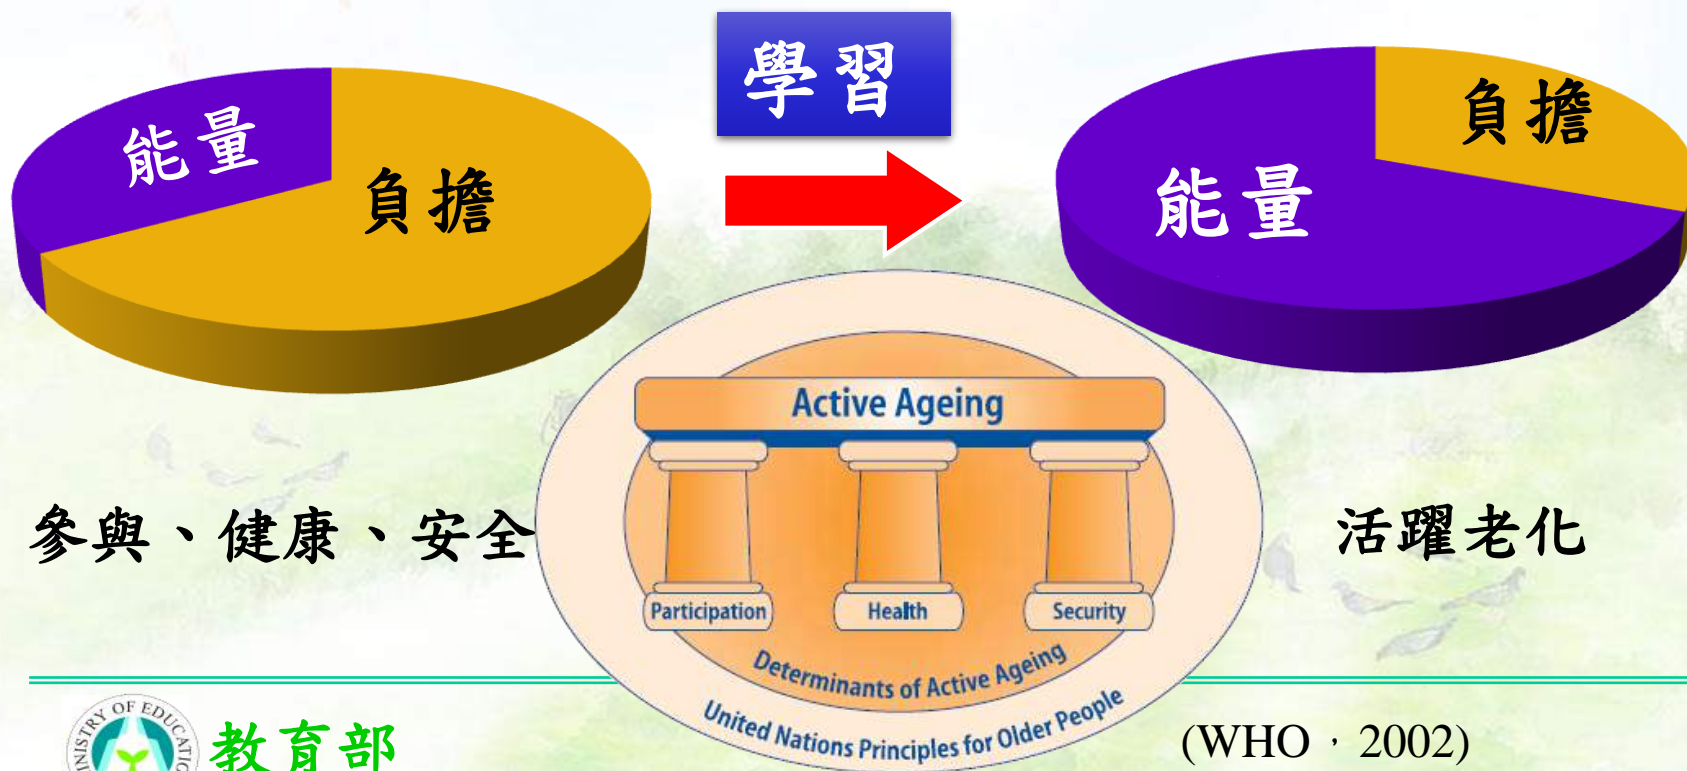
能量

負擔

學習

負擔

能量

Active Ageing

Participation

Health

Security

Determinants of Active Ageing

United Nations Principles for Older People

參與、健康、安全

活躍老化

MINISTRY OF EDUCATION

教育部

(WHO，2002)